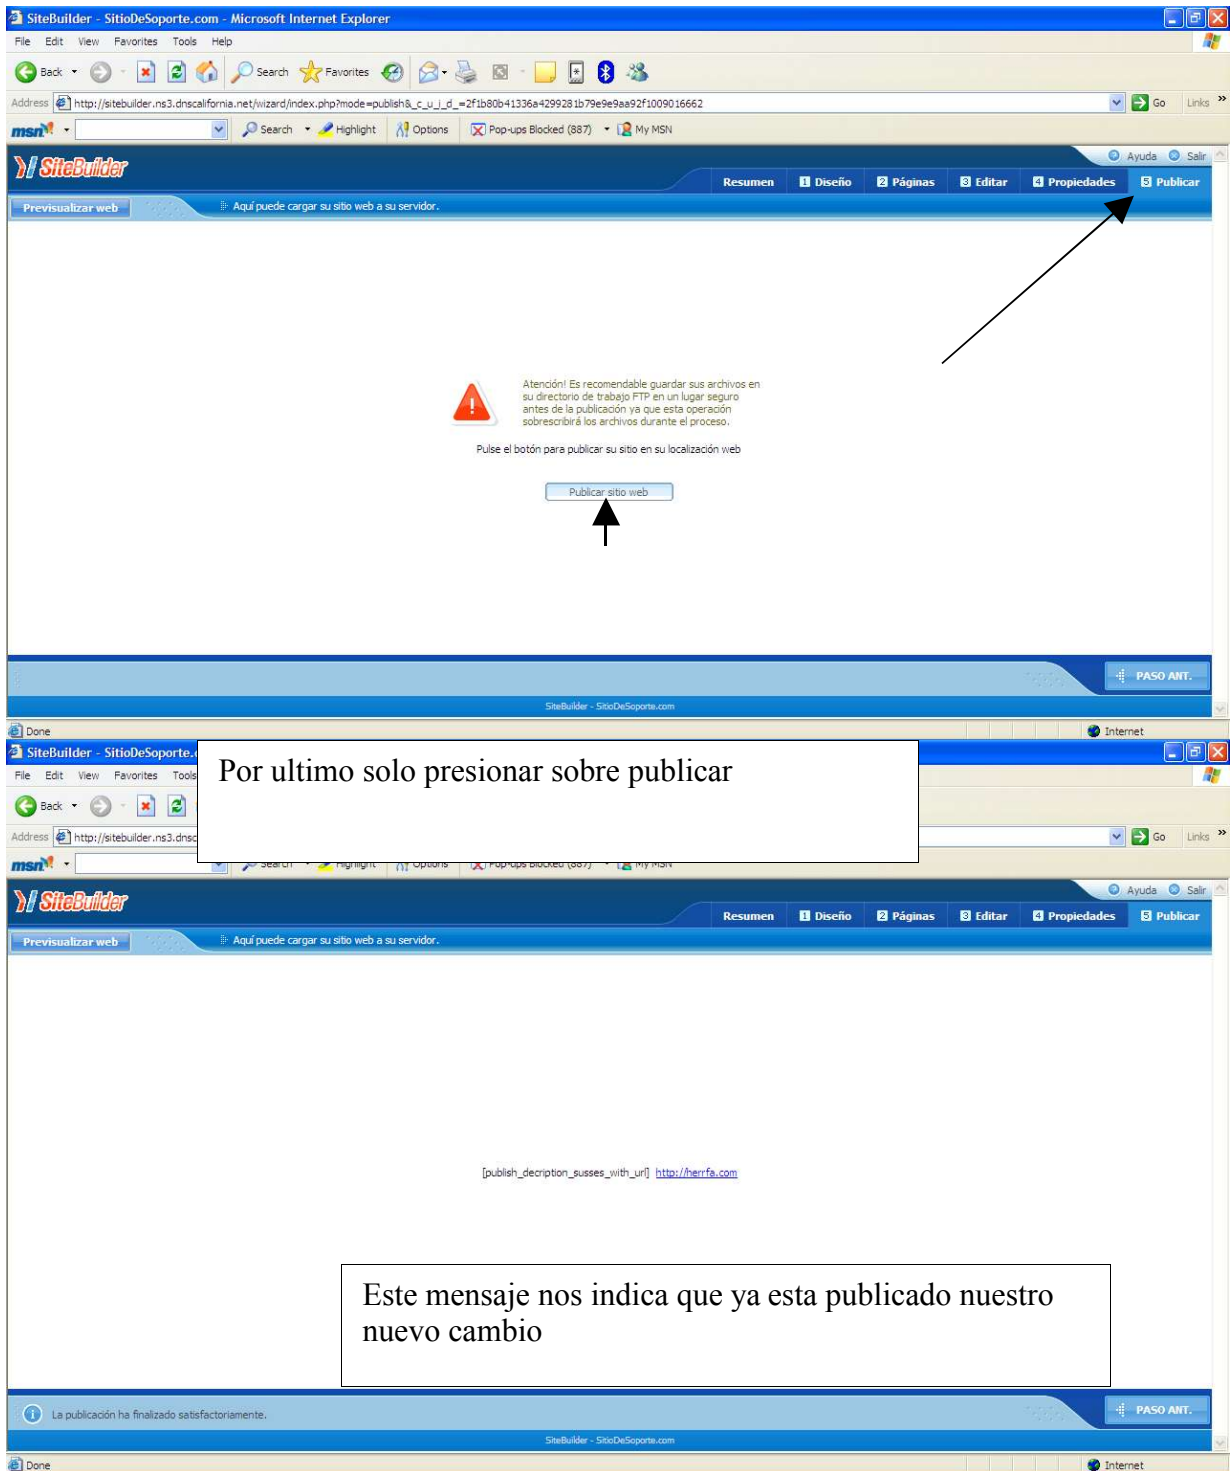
SiteBuilder - SitioDeSoporte.com - Microsoft Internet Explorer

File Edit View Favorites Tools Help

Back Search Favorites

Address http://sitebuilder.ns3.dnscalifornia.net/wizard/index.php?mode=publish&_c_u_i_d_=2f1b80b41336a4299281b79e9e9aa92f1009016662 Go Links

msn Search Highlight Options Pop-ups Blocked (887) My MSN

SiteBuilder

Ayuda Salir

Resumen 1 Diseño 2 Páginas 3 Editar 4 Propiedades 5 Publicar

Previsualizar web

Aquí puede cargar su sitio web a su servidor.

Atención! Es recomendable guardar sus archivos en su directorio de trabajo FTP en un lugar seguro antes de la publicación ya que esta operación sobrescribirá los archivos durante el proceso.

Pulse el botón para publicar su sitio en su localización web

Publicar sitio web

PASO ANT.

SiteBuilder - SitioDeSoporte.com

Done

Internet

SiteBuilder - SitioDeSoporte.c

File Edit View Favorites Tools

Back

Address http://sitebuilder.ns3.dnsc Go Links

msn

Por ultimo solo presionar sobre publicar

SiteBuilder

Ayuda Salir

Resumen 1 Diseño 2 Páginas 3 Editar 4 Propiedades 5 Publicar

Previsualizar web

Aquí puede cargar su sitio web a su servidor.

[publish_decription_susses_with_url] http://herrfa.com

Este mensaje nos indica que ya esta publicado nuestro nuevo cambio

La publicación ha finalizado satisfactoriamente.

PASO ANT.

SiteBuilder - SitioDeSoporte.com

Done

Internet